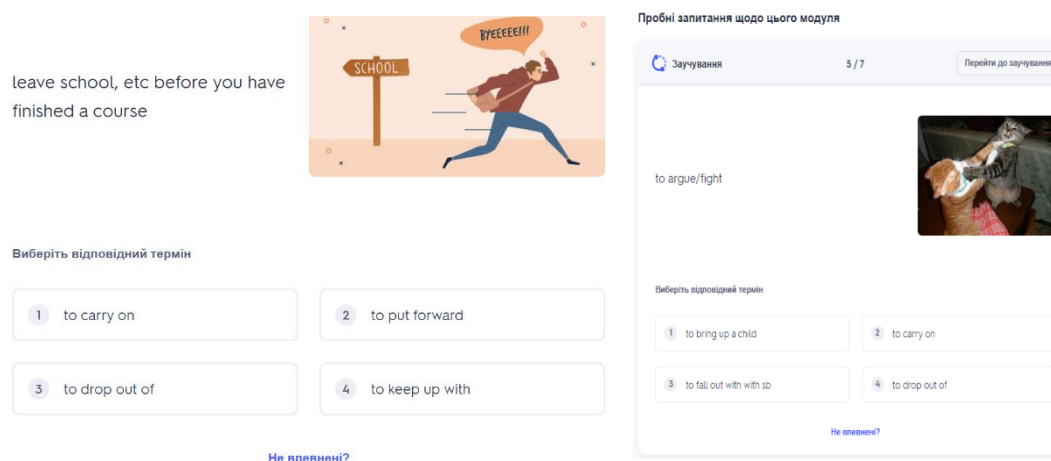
leave school, etc before you have finished a course

SCHOOL

BYEEEEE!!!

Виберіть відповідний термін

1 to carry on

2 to put forward

3 to drop out of

4 to keep up with

Не впевнені?

Пробні запитання щодо цього модуля

Заучування

5 / 7

Перейти до заучуванн

to argue/fight

Виберіть відповідний термін

1 to bring up a child

2 to carry on

3 to fall out with with sb

4 to drop out of

Не впевнені?